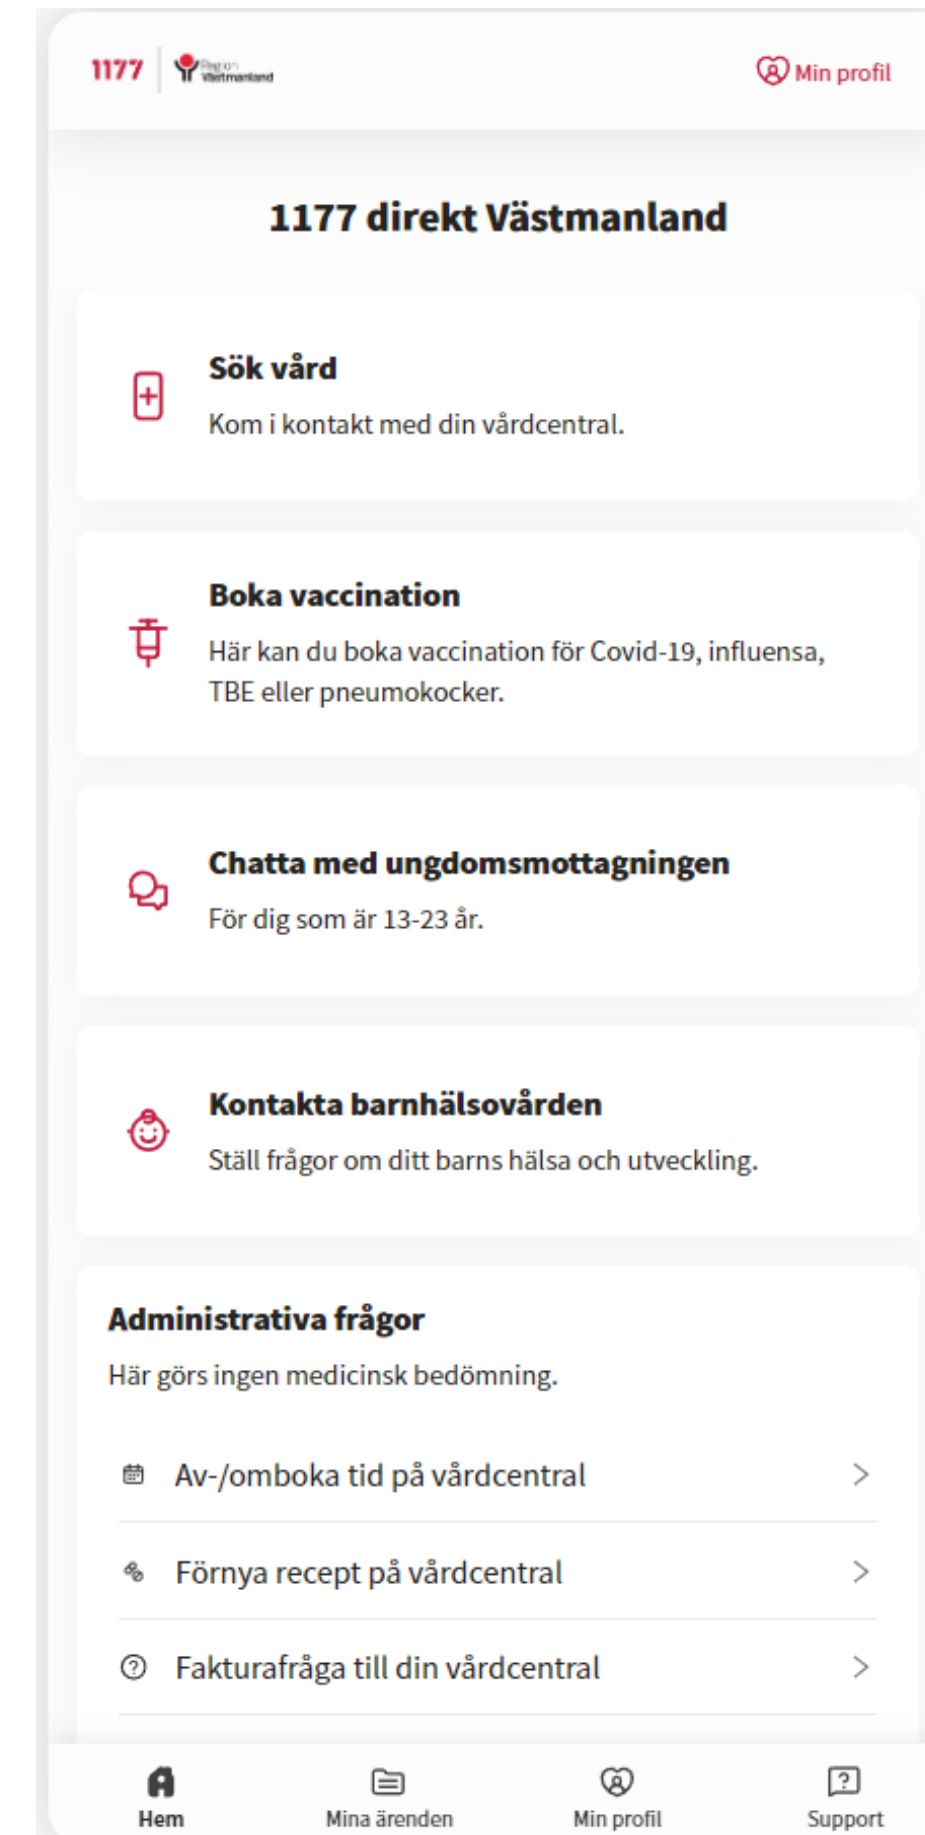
1177 Region Västmanland

Min profil

1177 direkt Västmanland

Sök vård
Kom i kontakt med din vårdcentral.

Boka vaccination
Här kan du boka vaccination för Covid-19, influensa, TBE eller pneumokocker.

Chatta med ungdomsmottagningen
För dig som är 13-23 år.

Kontakta barnhälsovården
Ställ frågor om ditt barns hälsa och utveckling.

Administrativa frågor
Här görs ingen medicinsk bedömning.

Av-/omboka tid på vårdcentral

Förnya recept på vårdcentral

Fakturafråga till din vårdcentral

Hem
Mina ärenden
Min profil
Support